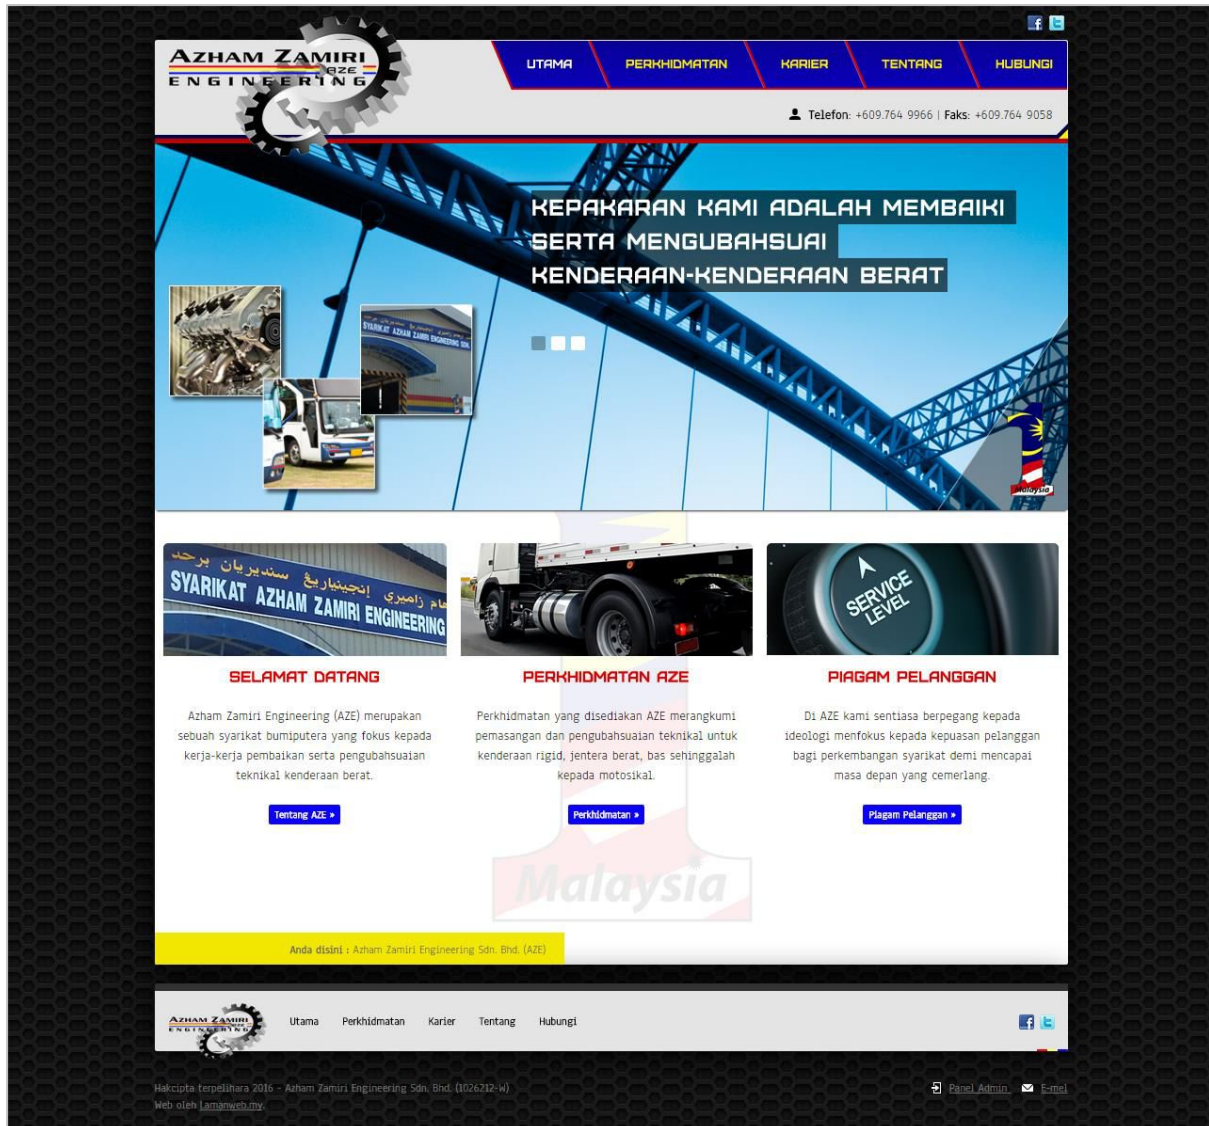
AZHAM ZAMIRI
AZE
ENGINEERING

UTAMA
PERKHIDMATAN
KARIER
TENTANG
HUBUNGI

Telefon: +609.764 9966 | Faks: +609.764 9058

KEPAKARAN KAMI ADALAH MEMBAIKI SERTA MENGUBAHSUAI KENDERAAN-KENDERAAN BERAT

SYARIKAT AZHAM ZAMIRI ENGINEERING SDN.

Malaysia

SYARIKAT AZHAM ZAMIRI ENGINEERING

SERVICE LEVEL

SELAMAT DATANG

Azham Zamiri Engineering (AZE) merupakan sebuah syarikat bumiputera yang fokus kepada kerja-kerja pembaikan serta pengubahsuaian teknikal kenderaan berat.

Tentang AZE »

PERKHIDMATAN AZE

Perkhidmatan yang disediakan AZE merangkumi pemasangan dan pengubahsuaian teknikal untuk kenderaan rigid, jentera berat, bas sehinggalah kepada motosikal.

Perkhidmatan »

PIAGAM PELANGGAN

Di AZE kami sentiasa berpegang kepada ideologi menfokus kepada kepuasan pelanggan bagi perkembangan syarikat demi mencapai masa depan yang cemerlang.

Piagam Pelanggan »

Malaysia

Anda disini : Azham Zamiri Engineering Sdn. Bhd. (AZE)

AZHAM ZAMIRI ENGINEERING

Utama Perkhidmatan Karier Tentang Hubungi

Hakcipta terpelihara 2016 - Azham Zamiri Engineering Sdn. Bhd. (1026212-W)
Web oleh Lamanweb.my.

Panel Admin E-mel